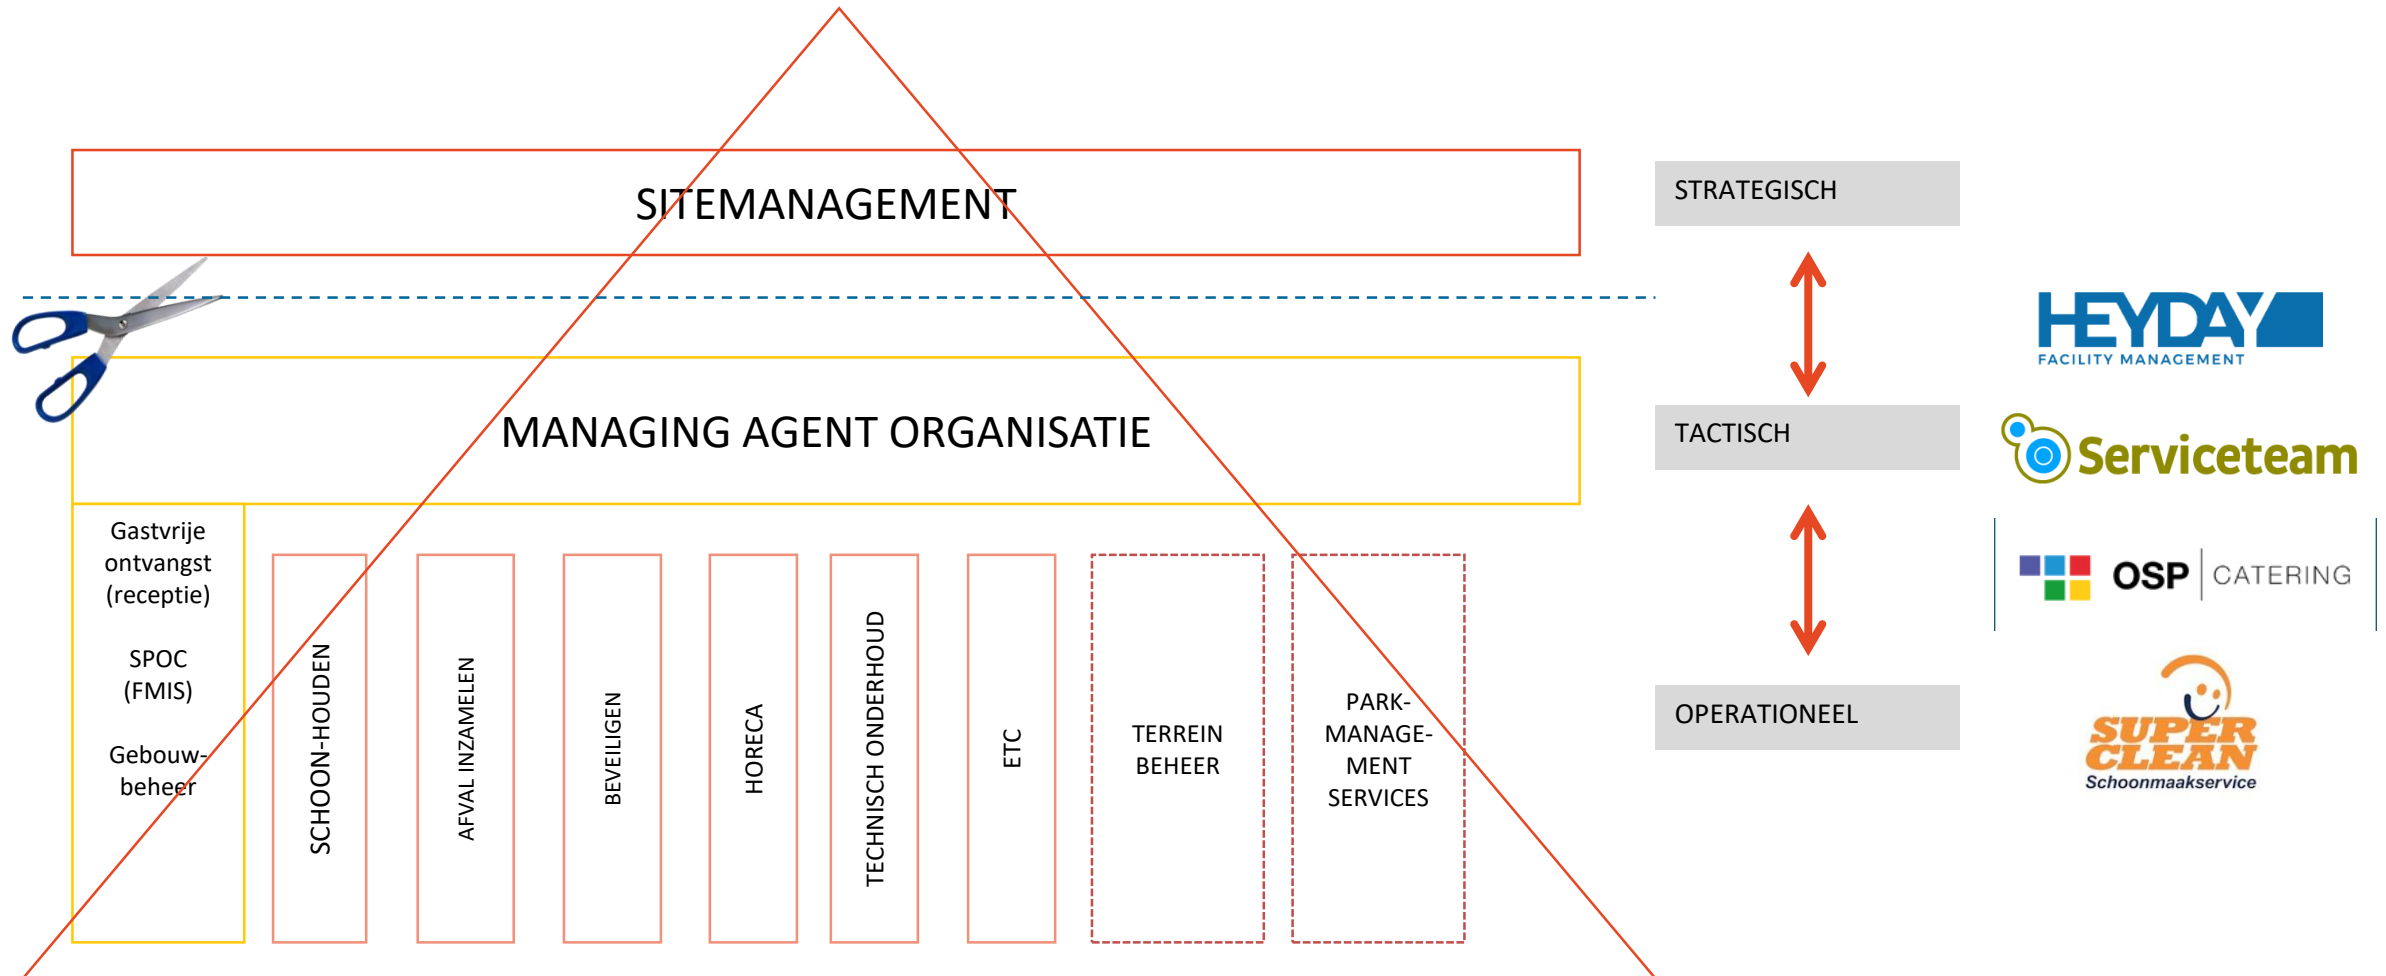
SITEMANAGEMENT

MANAGING AGENT ORGANISATIE

Gastvrije ontvangst (receptie)

SPOC (FMIS)

Gebouw-beheer

SCHOON-HOUDEN

AFVAL INZAMELEN

BEVEILIGEN

HORECA

TECHNISCH ONDERHOUD

ETC

TERREIN BEHEER

PARK-MANAGE-MENT SERVICES

STRATEGISCH

TACTISCH

OPERATIONEEL

HEYDAY
FACILITY MANAGEMENT

Serviceteam

OSP CATERING

SUPER CLEAN
Schoonmaakservice